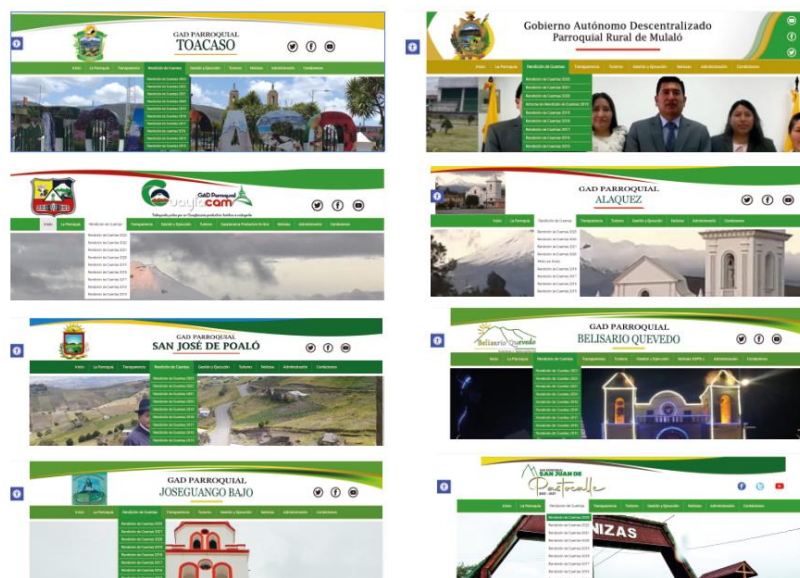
GAD PARROQUIAL
TOACASO

Inicio La Parroquia Transparencia Rendición de Cuentas Gestión y Ejecución Turismo Noticias Administración Contáctenos

Gobierno Autónomo Descentralizado
Parroquial Rural de Mulaló

Inicio La Parroquia Rendición de Cuentas Gestión y Ejecución Noticias Administración Contáctenos

GAD Parroquial
Guaytacama

Inicio La Parroquia Rendición de Cuentas Transparencia Gestión y Ejecución Turismo Noticias Administración Contáctenos

GAD PARROQUIAL
ALAQUEZ

Inicio La Parroquia Rendición de Cuentas Transparencia Turismo Gestión y Ejecución Noticias Administración Contáctenos

GAD PARROQUIAL
SAN JOSÉ DE POALÓ

Inicio La Parroquia Transparencia Rendición de Cuentas Gestión y Ejecución Turismo Noticias Administración Contáctenos

GAD PARROQUIAL
BELISARIO QUEVEDO

Belisario Quevedo

Inicio La Parroquia Rendición de Cuentas Transparencia Turismo Gestión y Ejecución Noticias Administración Contáctenos

GAD PARROQUIAL
JOSEGUANGO BAJO

Inicio La Parroquia Rendición de Cuentas Transparencia Turismo Gestión y Ejecución Noticias Administración Contáctenos

SAN JUAN DE
Pastocalle

Inicio La Parroquia Rendición de Cuentas Transparencia Turismo Gestión y Ejecución Noticias Administración Contáctenos

NIZAS